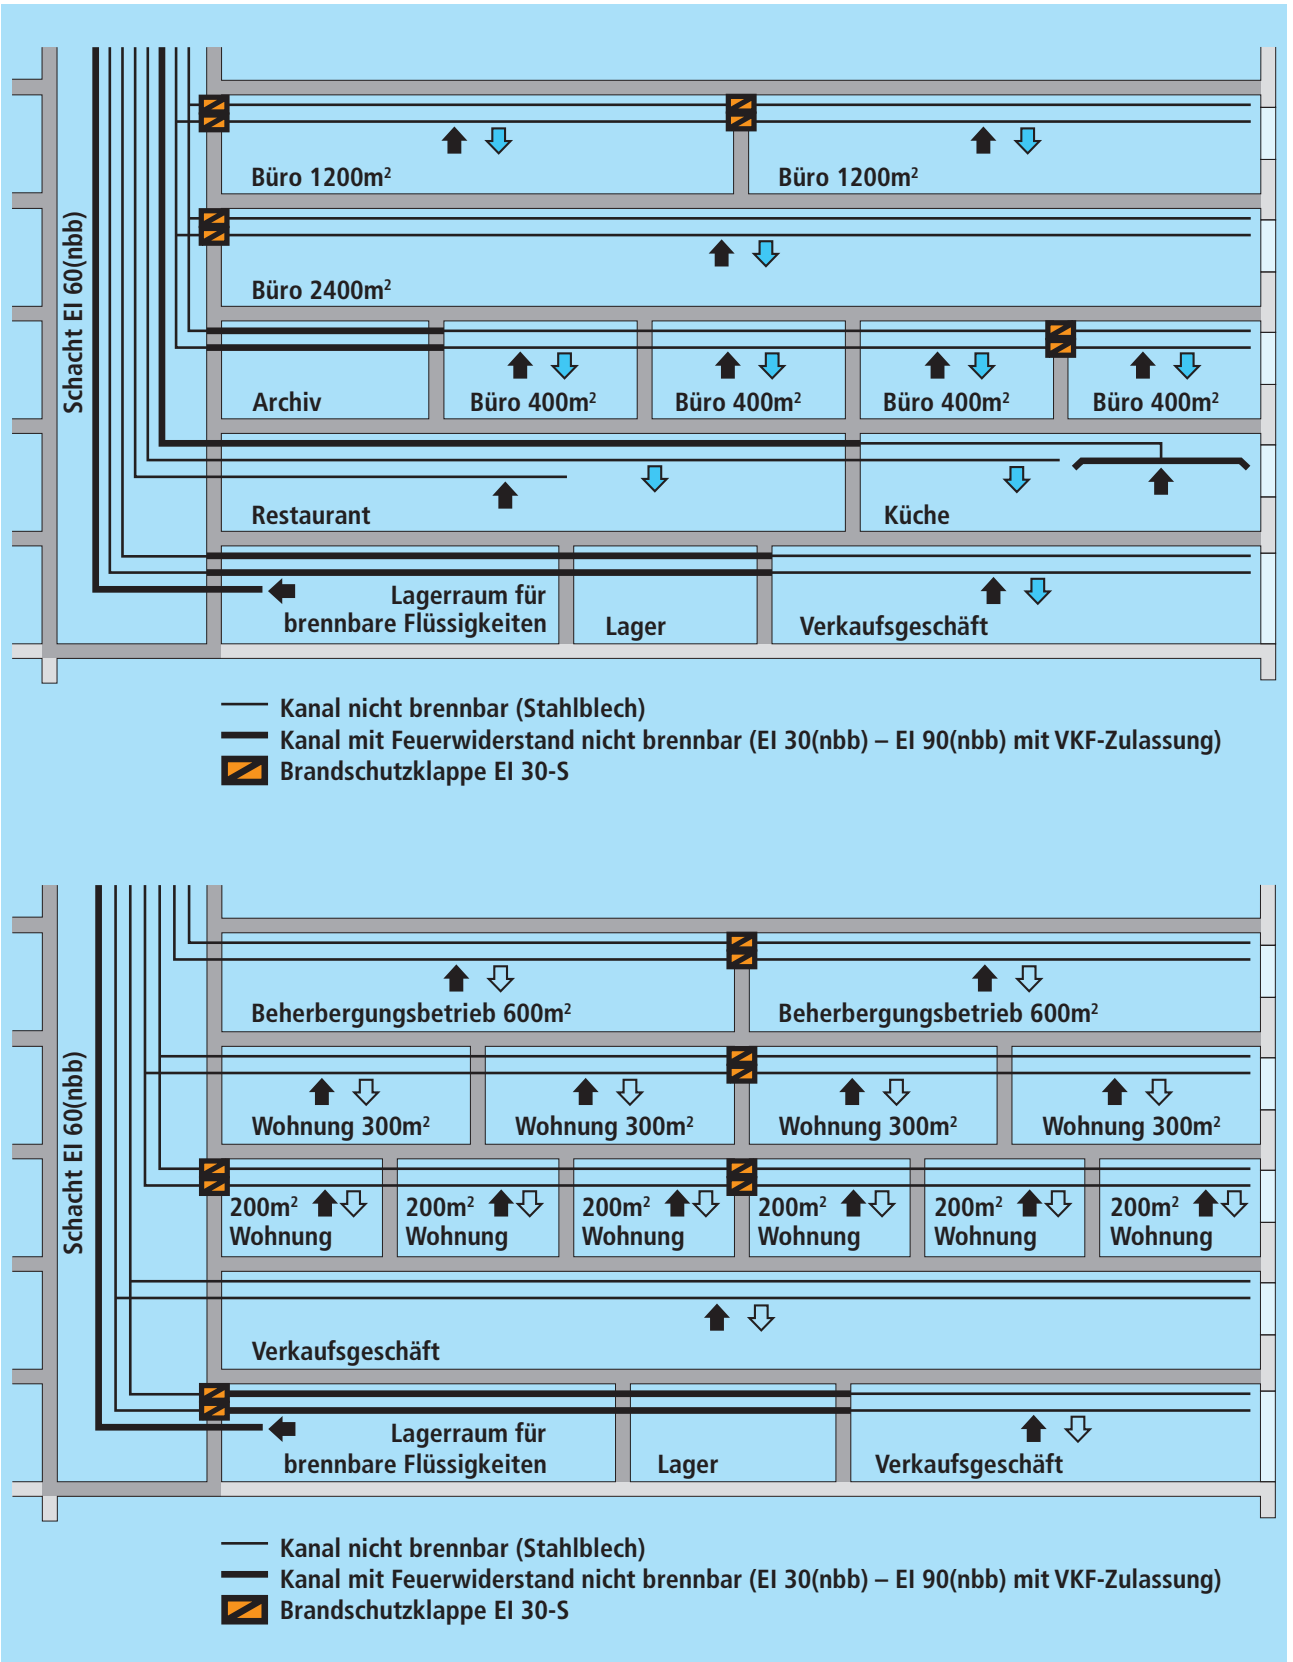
Schacht EI 60(nbb)

Büro 1200m$^2$

Büro 1200m$^2$

Büro 2400m$^2$

Archiv

Büro 400m$^2$

Büro 400m$^2$

Büro 400m$^2$

Büro 400m$^2$

Restaurant

Küche

Lagerraum für brennbare Flüssigkeiten

Lager

Verkaufsgeschäft

Kanal nicht brennbar (Stahlblech)
Kanal mit Feuerwiderstand nicht brennbar (EI 30(nbb) – EI 90(nbb) mit VKF-Zulassung)
Brandschutzklappe EI 30-S

Schacht EI 60(nbb)

Beherbergungsbetrieb 600m$^2$

Beherbergungsbetrieb 600m$^2$

Wohnung 300m$^2$

Wohnung 300m$^2$

Wohnung 300m$^2$

Wohnung 300m$^2$

200m$^2$ Wohnung

200m$^2$ Wohnung

200m$^2$ Wohnung

200m$^2$ Wohnung

200m$^2$ Wohnung

200m$^2$ Wohnung

Verkaufsgeschäft

Lagerraum für brennbare Flüssigkeiten

Lager

Verkaufsgeschäft

Kanal nicht brennbar (Stahlblech)
Kanal mit Feuerwiderstand nicht brennbar (EI 30(nbb) – EI 90(nbb) mit VKF-Zulassung)
Brandschutzklappe EI 30-S